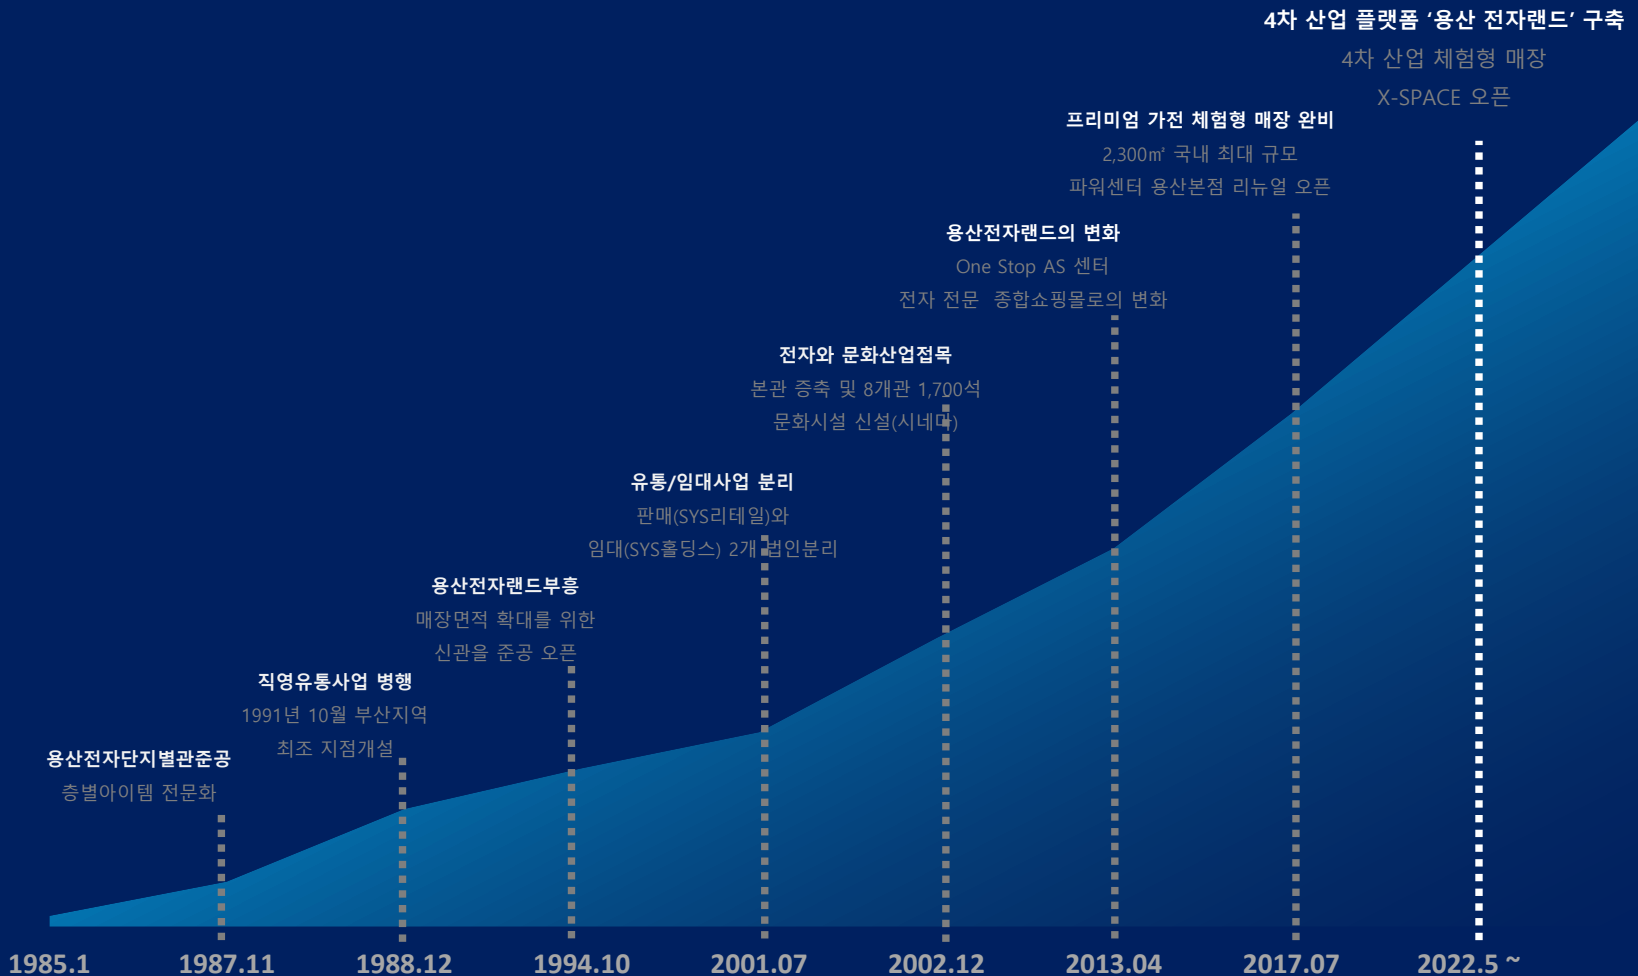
4차 산업 플랫폼 ‘용산 전자랜드’ 구축

4차 산업 체험형 매장

X-SPACE 오픈

프리미엄 가전 체험형 매장 완비

2,300㎡ 국내 최대 규모

파워센터 용산본점 리뉴얼 오픈

용산전자랜드의 변화

One Stop AS 센터

전자 전문 종합쇼핑몰로의 변화

전자와 문화산업접목

본관 증축 및 8개관 1,700석

문화시설 신설(시네마)

유통/임대사업 분리

판매(SYS리테일)와

임대(SYS홀딩스) 2개 법인분리

용산전자랜드부흥

매장면적 확대를 위한

신관을 준공 오픈

직영유통사업 병행

1991년 10월 부산지역

최초 지점개설

용산전자단지별관준공

층별아이템 전문화

1985.1

1987.11

1988.12

1994.10

2001.07

2002.12

2013.04

2017.07

2022.5 ~